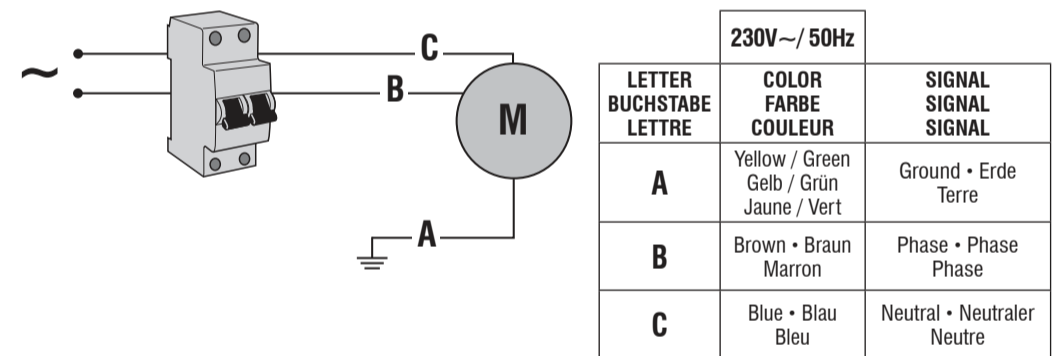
~

C

B

M

A

| | 230V~/ 50Hz | |
|---|---|---|
| LETTER BUCHSTABE LETTRE | COLOR FARBE COULEUR | SIGNAL SIGNAL SIGNAL |
| A | Yellow / Green Gelb / Grün Jaune / Vert | Ground • Erde Terre |
| B | Brown • Braun Marron | Phase • Phase Phase |
| C | Blue • Blau Bleu | Neutral • Neutraler Neutre |